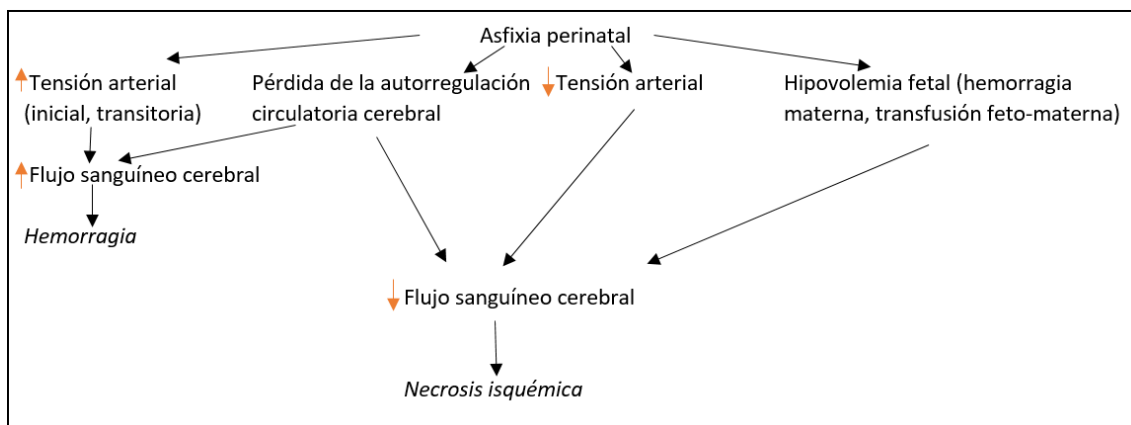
Asfixia perinatal

↑Tensión arterial (inicial, transitoria)

Pérdida de la autorregulación circulatoria cerebral

↓Tensión arterial

Hipovolemia fetal (hemorragia materna, transfusión feto-materna)

↑Flujo sanguíneo cerebral

*Hemorragia*

↓Flujo sanguíneo cerebral

*Necrosis isquémica*